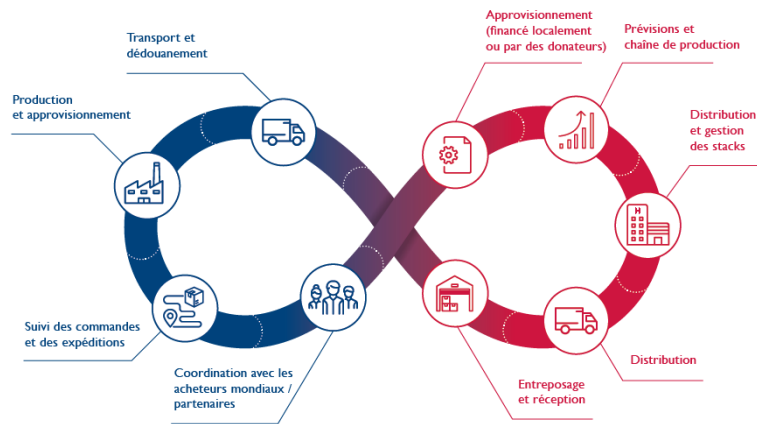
Transport et dédouanement

Production et approvisionnement

Suivi des commandes et des expéditions

Coordination avec les acheteurs mondiaux / partenaires

Approvisionnement (financé localement ou par des donateurs)

Prévisions et chaîne de production

Distribution et gestion des stocks

Distribution

Entreposage et réception